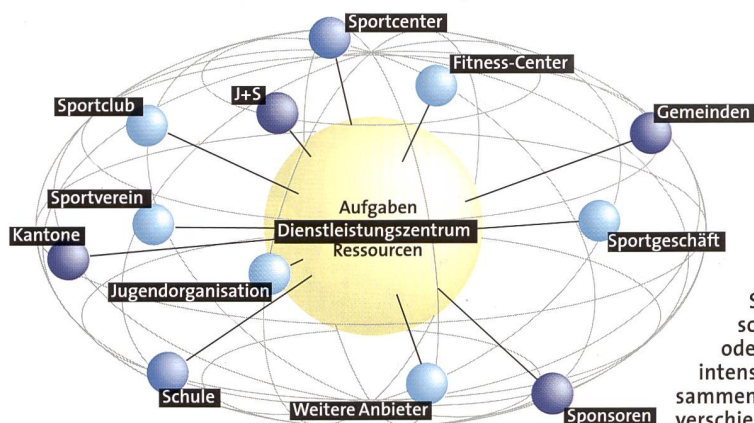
Sportcenter
Fitness-Center
J+S
Sportclub
Gemeinden
Sportverein
Aufgaben
Dienstleistungszentrum
Ressourcen
Kantone
Sportgeschäft
Jugendorganisation
Schule
Weitere Anbieter
Sponsoren

S
sc
ode
intens
sammen
verschie